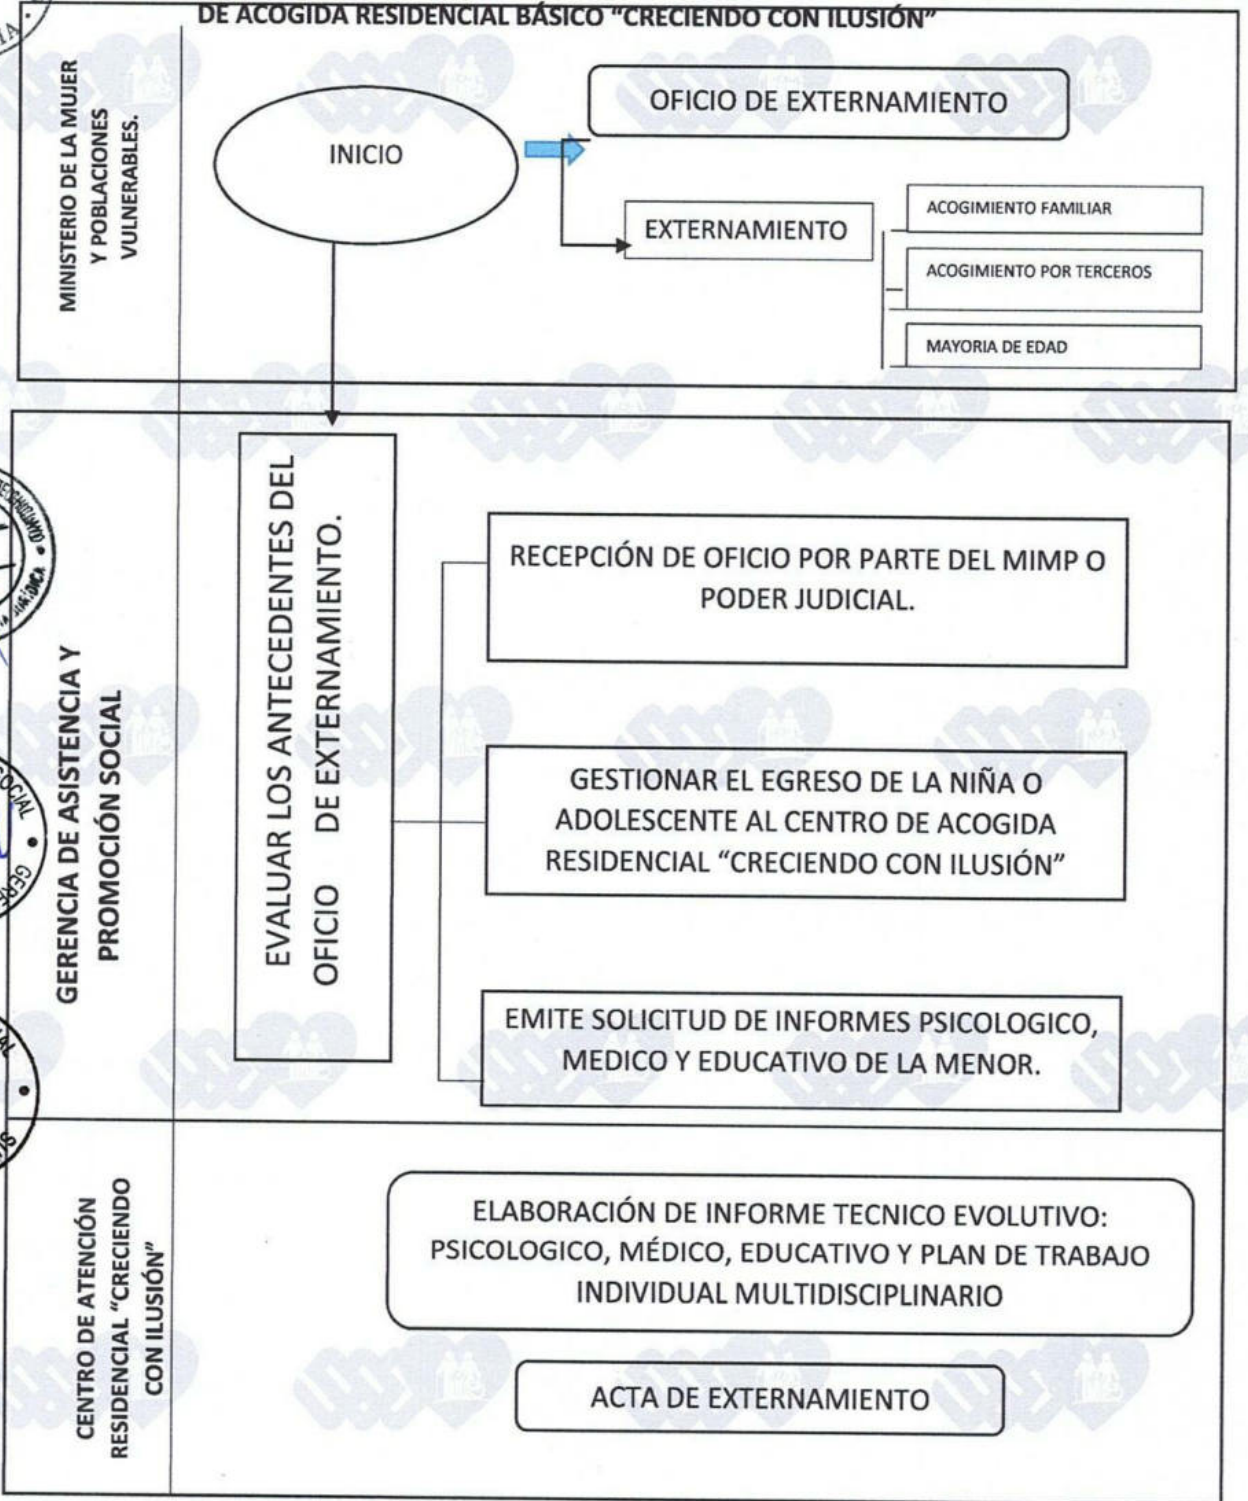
DE ACOGIDA RESIDENCIAL BÁSICO "CRECIENDO CON ILUSIÓN"

MINISTERIO DE LA MUJER Y POBLACIONES VULNERABLES.

INICIO

OFICIO DE EXTERNAMIENTO

EXTERNAMIENTO

ACOGIMIENTO FAMILIAR

ACOGIMIENTO POR TERCEROS

MAYORIA DE EDAD

GERENCIA DE ASISTENCIA Y PROMOCIÓN SOCIAL

EVALUAR LOS ANTECEDENTES DEL OFICIO DE EXTERNAMIENTO.

RECEPCIÓN DE OFICIO POR PARTE DEL MIMP O PODER JUDICIAL.

GESTIONAR EL EGRESO DE LA NIÑA O ADOLESCENTE AL CENTRO DE ACOGIDA RESIDENCIAL "CRECIENDO CON ILUSIÓN"

EMITE SOLICITUD DE INFORMES PSICOLOGICO, MEDICO Y EDUCATIVO DE LA MENOR.

CENTRO DE ATENCIÓN RESIDENCIAL "CRECIENDO CON ILUSIÓN"

ELABORACIÓN DE INFORME TECNICO EVOLUTIVO: PSICOLOGICO, MÉDICO, EDUCATIVO Y PLAN DE TRABAJO INDIVIDUAL MULTIDISCIPLINARIO

ACTA DE EXTERNAMIENTO